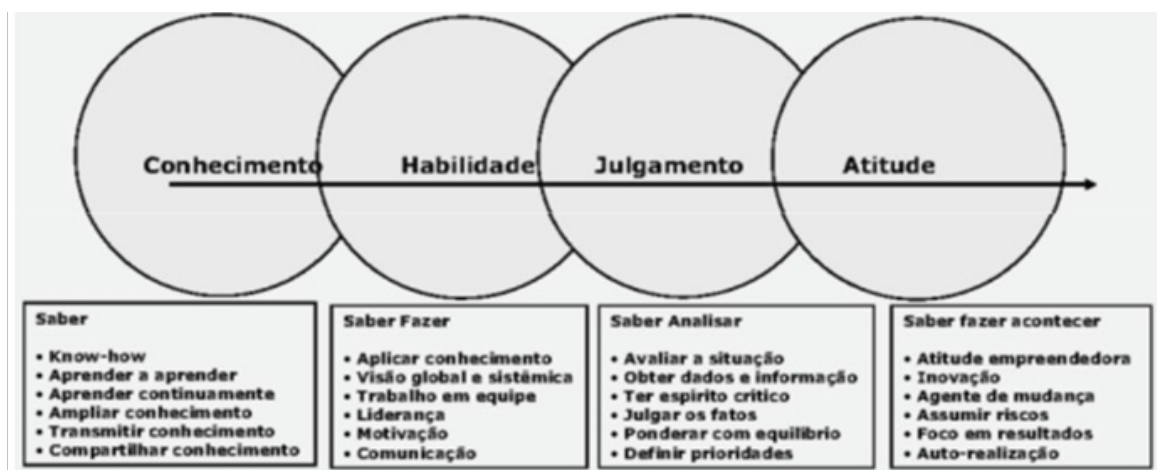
Conhecimento Habilidade Julgamento Atitude

Saber
• Know-how
• Aprender a aprender
• Aprender continuamente
• Ampliar conhecimento
• Transmitir conhecimento
• Compartilhar conhecimento

Saber Fazer
• Aplicar conhecimento
• Visão global e sistêmica
• Trabalho em equipe
• Liderança
• Motivação
• Comunicação

Saber Analisar
• Avaliar a situação
• Obter dados e informação
• Ter espírito crítico
• Julgar os fatos
• Ponderar com equilíbrio
• Definir prioridades

Saber fazer acontecer
• Atitude empreendedora
• Inovação
• Agente de mudança
• Assumir riscos
• Foco em resultados
• Auto-realização